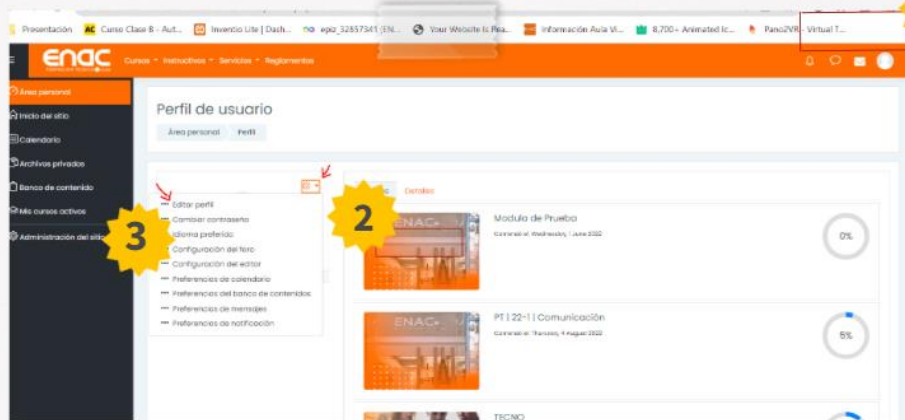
Presentación AC Curso Clase B - Aut... Inventio Lite | Dash... epa_32857341 (EN... Your Website Is Rea... Información Aula Vi... 8,700+ Animated Ic... Pano2VR - Virtual T...

ENAC Cursos Instructivos Servicios Reglamentos

Área personal
Inicio del sitio
Calendario
Archivos privados
Banco de contenido
Mis cursos activos
Administración del sitio

Perfil de usuario
Área personal Perfil

Editar perfil
Cambiar contraseña
Idioma preferido
Configuración del foro
Configuración del editor
Preferencias de calendario
Preferencias del banco de contenidos
Preferencias de mensajes
Preferencias de notificación

3

2

Detalles

ENAC
Modulo de Prueba
Comenzó el: Wednesday, 1 June 2022
0%

ENAC
PT | 22-1 | Comunicación
Comenzó el: Thursday, 4 August 2022
5%

TECNO